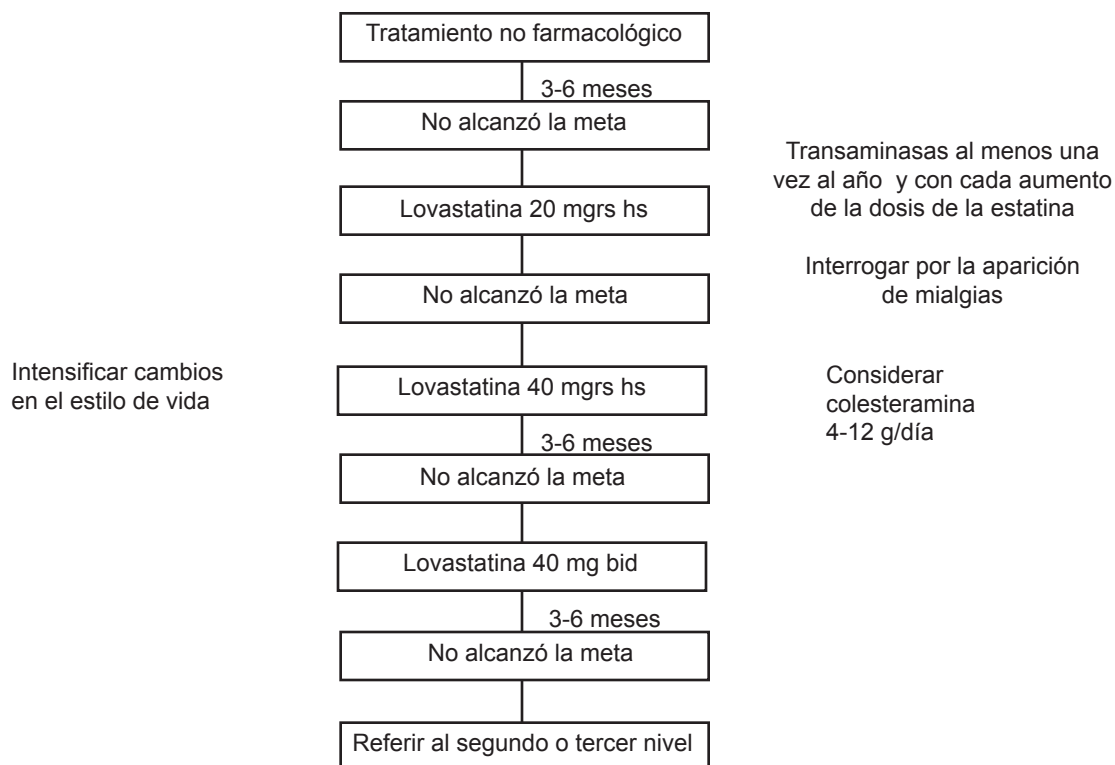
Tratamiento no farmacológico

3-6 meses

No alcanzó la meta

Transaminasas al menos una vez al año y con cada aumento de la dosis de la estatina

Lovastatina 20 mgrs hs

Interrogar por la aparición de mialgias

No alcanzó la meta

Intensificar cambios en el estilo de vida

Lovastatina 40 mgrs hs

Considerar colesteramina 4-12 g/día

3-6 meses

No alcanzó la meta

Lovastatina 40 mg bid

3-6 meses

No alcanzó la meta

Referir al segundo o tercer nivel